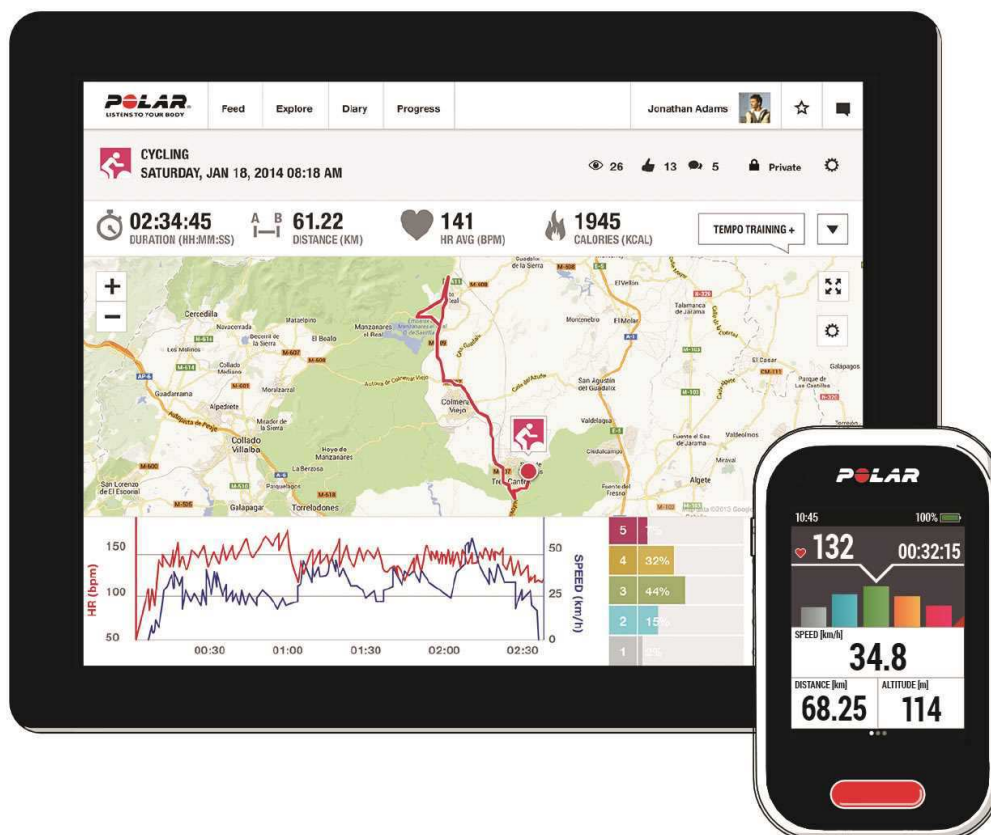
POLAR
LISTENS TO YOUR BODY

Feed Explore Diary Progress

Jonathan Adams

CYCLING
SATURDAY, JAN 18, 2014 08:18 AM

26 13 5 Private

02:34:45
DURATION (HH:MM:SS)

A B
61.22
DISTANCE (KM)

141
HR AVG (BPM)

1945
CALORIES (KCAL)

TEMPO TRAINING +

+
−

Cercedilla
Navacerrada
Mataelpino
El Boalo
Manzanares el Real
Los Molinos
Collado Mediano
Guadarrama
Moralzarzal
Alpedrete
Collado Villalba
Hoyo de Manzanares
La Berzosa
Torrelodones
Galapagar
San Lorenzo de El Escorial
Colmenar Viejo
Tres Cantos
Moncalvillo
El Molar
Talamanca de Jarama
San Agustín del Guadalix
Valdetorres de Jarama
El Casar
Valdeolmos
Fuente el Saz de Jarama
Algete
Paracuellos
Galápagos
El Vellón
Guadalix de la Sierra

150
100
50
HR (bpm)
50
25
0
SPEED (km/h)
00:30 01:00 01:30 02:00 02:30

5 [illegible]
4 32%
3 44%
2 15%
1 2%

POLAR
10:45 100%
132 00:32:15
SPEED [km/h]
34.8
DISTANCE [km]
68.25
ALTITUDE [m]
114